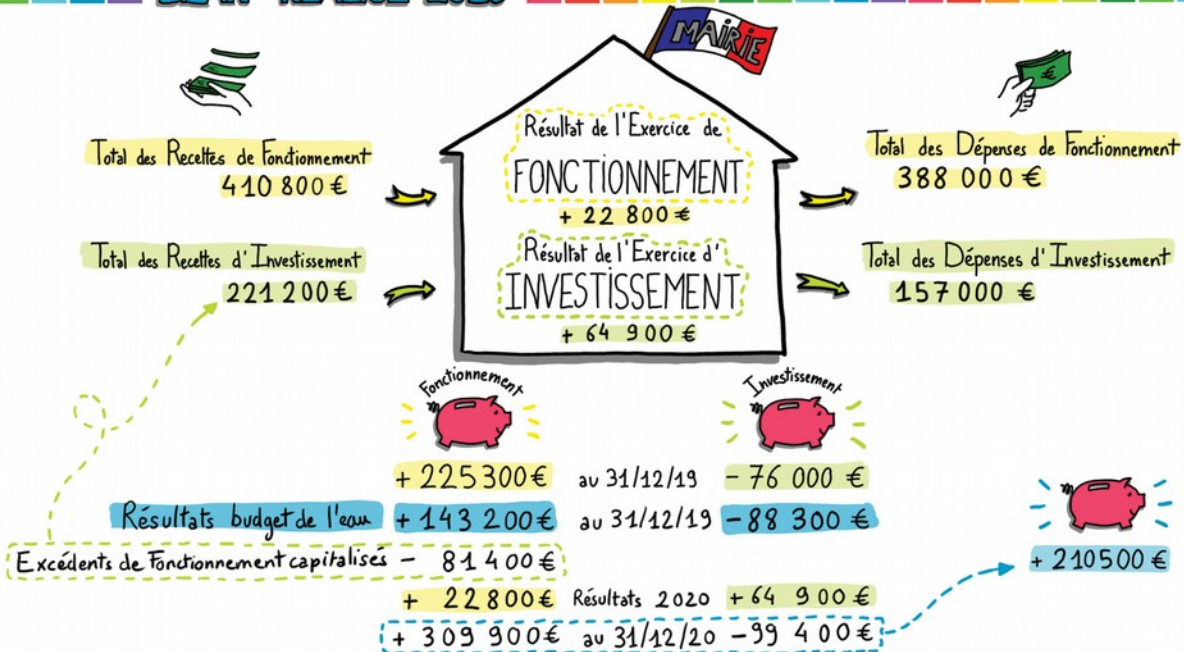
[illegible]

MAIRIE

Total des Recettes de Fonctionnement
410 800 €

Total des Recettes d'Investissement
221 200 €

Résultat de l'Exercice de
FONCTIONNEMENT
+ 22 800 €

Résultat de l'Exercice d'
INVESTISSEMENT
+ 64 900 €

Total des Dépenses de Fonctionnement
388 000 €

Total des Dépenses d'Investissement
157 000 €

Fonctionnement

Investissement

+ 225 300 € au 31/12/19 − 76 000 €

Résultats budget de l'eau + 143 200 € au 31/12/19 − 88 300 €

Excédents de Fonctionnement capitalisés − 81 400 €

+ 22 800 € Résultats 2020 + 64 900 €

+ 309 900 € au 31/12/20 − 99 400 €

+ 210500 €